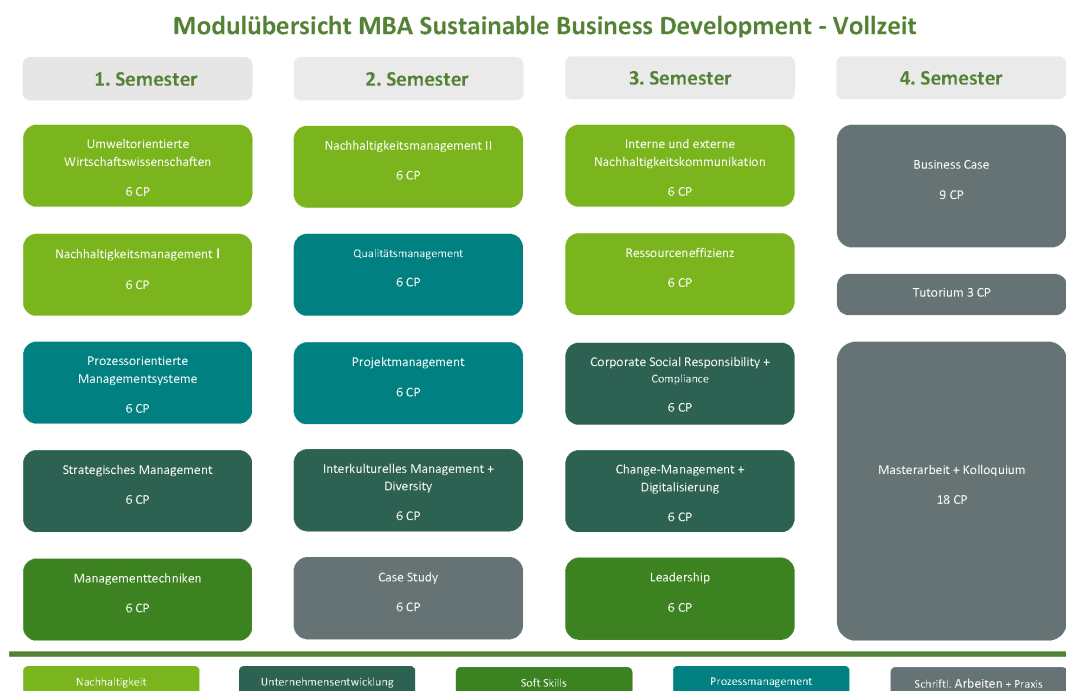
Modulübersicht MBA Sustainable Business Development - Vollzeit

1. Semester

Umweltorientierte Wirtschaftswissenschaften
6 CP

Nachhaltigkeitsmanagement I
6 CP

Prozessorientierte Managementsysteme
6 CP

Strategisches Management
6 CP

Managementtechniken
6 CP

2. Semester

Nachhaltigkeitsmanagement II
6 CP

Qualitätsmanagement
6 CP

Projektmanagement
6 CP

Interkulturelles Management + Diversity
6 CP

Case Study
6 CP

3. Semester

Interne und externe Nachhaltigkeitskommunikation
6 CP

Ressourceneffizienz
6 CP

Corporate Social Responsibility + Compliance
6 CP

Change-Management + Digitalisierung
6 CP

Leadership
6 CP

4. Semester

Business Case
9 CP

Tutorium 3 CP

Masterarbeit + Kolloquium
18 CP

Nachhaltigkeit

Unternehmensentwicklung

Soft Skills

Prozessmanagement

Schriftl. Arbeiten + Praxis